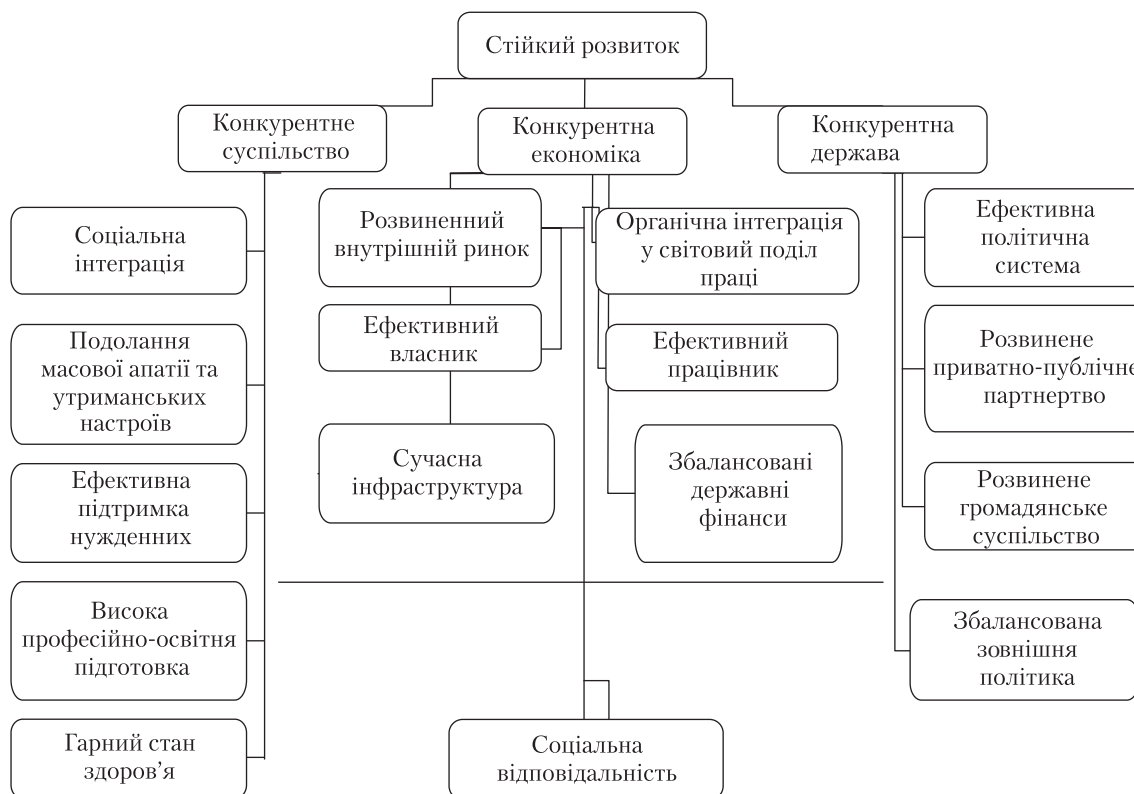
Стійкий розвиток

Конкурентне суспільство

Конкурентна економіка

Конкурентна держава

Соціальна інтеграція

Подолання масової апатії та утриманських настроїв

Ефективна підтримка нужденних

Висока професійно-освітня підготовка

Гарний стан здоров'я

Розвиненний внутрішній ринок

Ефективний власник

Сучасна інфраструктура

Органічна інтеграція у світовий поділ праці

Ефективний працівник

Збалансовані державні фінанси

Ефективна політична система

Розвинене приватно-публічне партнерство

Розвинене громадянське суспільство

Збалансована зовнішня політика

Соціальна відповідальність